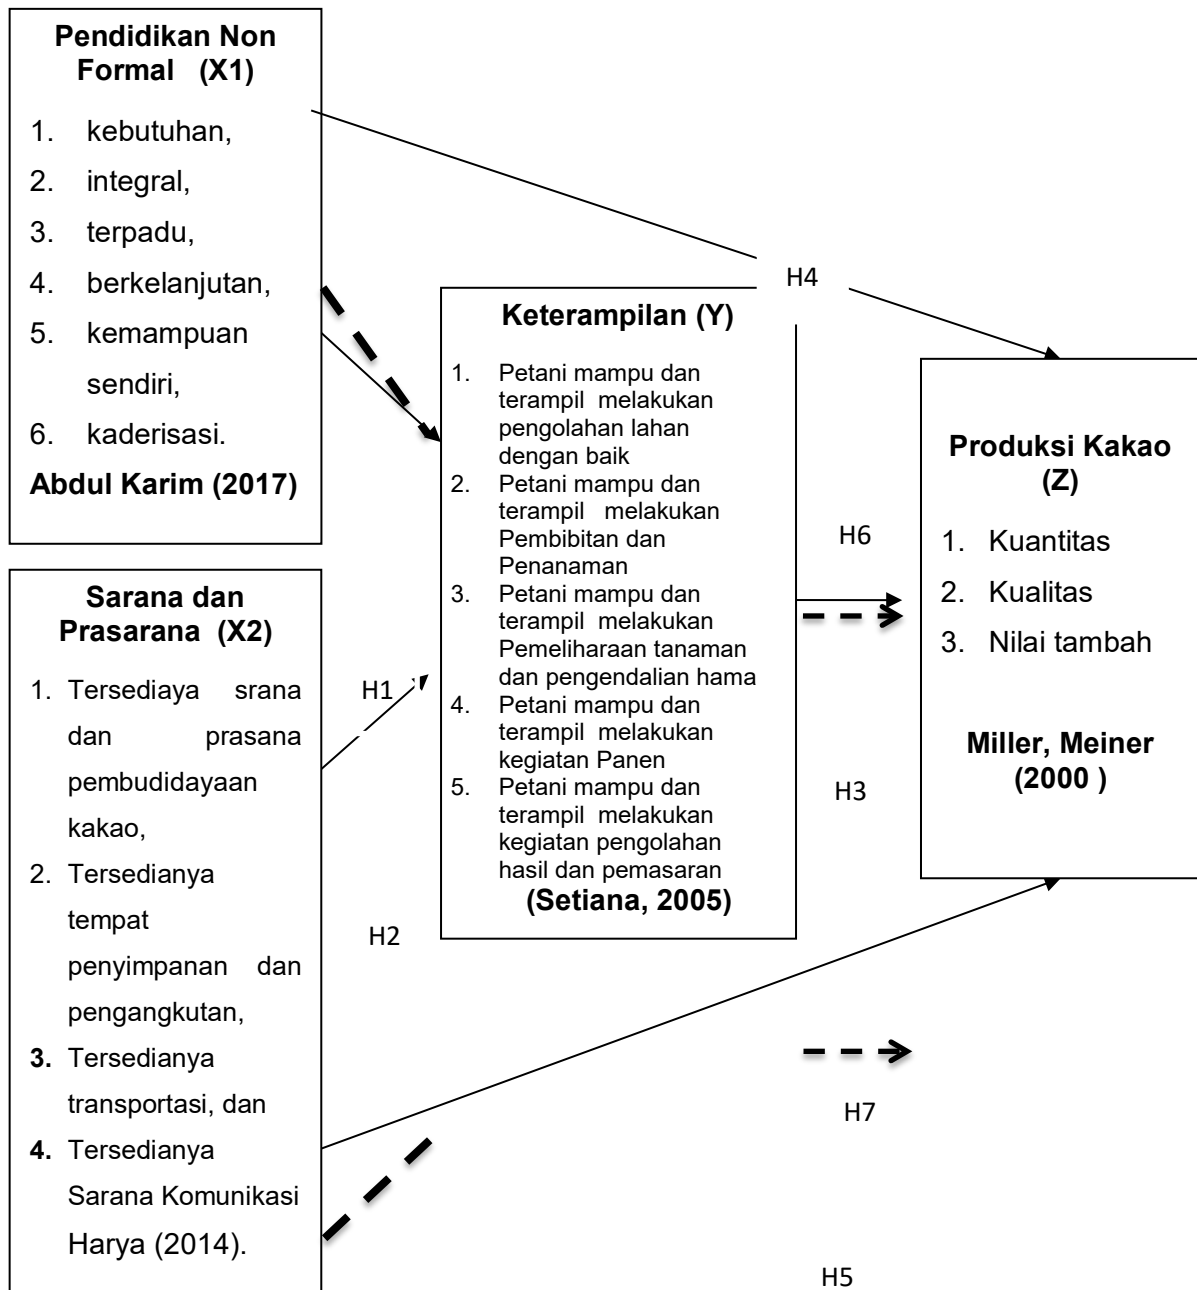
**Pendidikan Non Formal (X1)**

1. kebutuhan,
2. integral,
3. terpadu,
4. berkelanjutan,
5. kemampuan sendiri,
6. kaderisasi.

**Abdul Karim (2017)**

**Sarana dan Prasarana (X2)**

1. Tersediaya srana dan prasana pembudidayaan kakao,
2. Tersedianya tempat penyimpanan dan pengangkutan,
3. Tersedianya transportasi, dan
4. Tersedianya Sarana Komunikasi

Harya (2014).

H4

**Keterampilan (Y)**

1. Petani mampu dan terampil melakukan pengolahan lahan dengan baik
2. Petani mampu dan terampil melakukan Pembibitan dan Penanaman
3. Petani mampu dan terampil melakukan Pemeliharaan tanaman dan pengendalian hama
4. Petani mampu dan terampil melakukan kegiatan Panen
5. Petani mampu dan terampil melakukan kegiatan pengolahan hasil dan pemasaran

**(Setiana, 2005)**

H1

H2

H6

H3

H7

H5

**Produksi Kakao (Z)**

1. Kuantitas
2. Kualitas
3. Nilai tambah

**Miller, Meiner (2000 )**